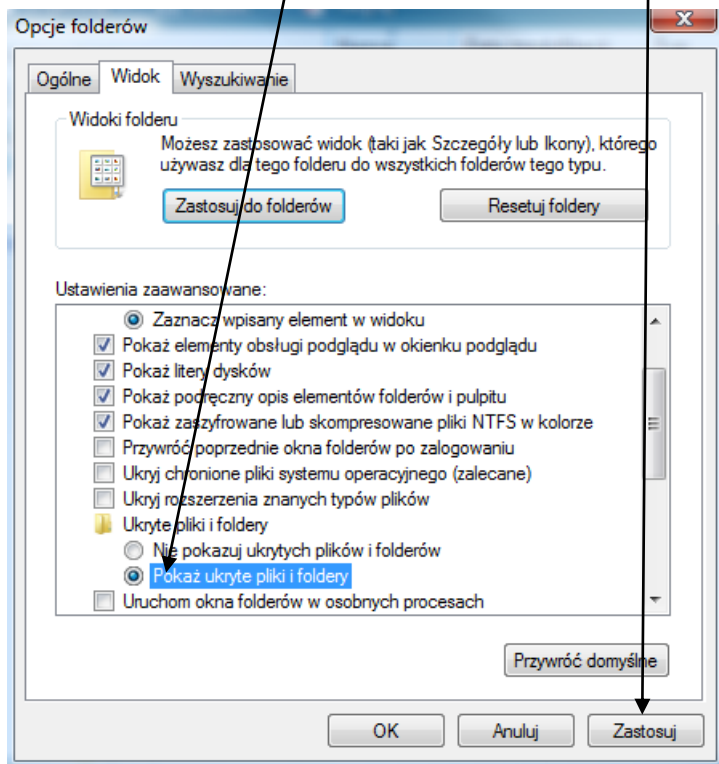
Opcje folderów

Ogólne | Widok | Wyszukiwanie

Widoki folderu

Możesz zastosować widok (taki jak Szczegóły lub Ikony), którego używasz dla tego folderu do wszystkich folderów tego typu.

Zastosuj do folderów

Resetuj foldery

Ustawienia zaawansowane:

Zaznacz wpisany element w widoku

Pokaż elementy obsługi podglądu w okienku podglądu

Pokaż litery dysków

Pokaż podręczny opis elementów folderów i pulpitu

Pokaż zaszyfrowane lub skompresowane pliki NTFS w kolorze

Przywróć poprzednie okna folderów po zalogowaniu

Ukryj chronione pliki systemu operacyjnego (zalecane)

Ukryj rozszerzenia znanych typów plików

Ukryte pliki i foldery

Nie pokazuj ukrytych plików i folderów

Pokaż ukryte pliki i foldery

Uruchom okna folderów w osobnych procesach

Przywróć domyślne

OK

Anuluj

Zastosuj